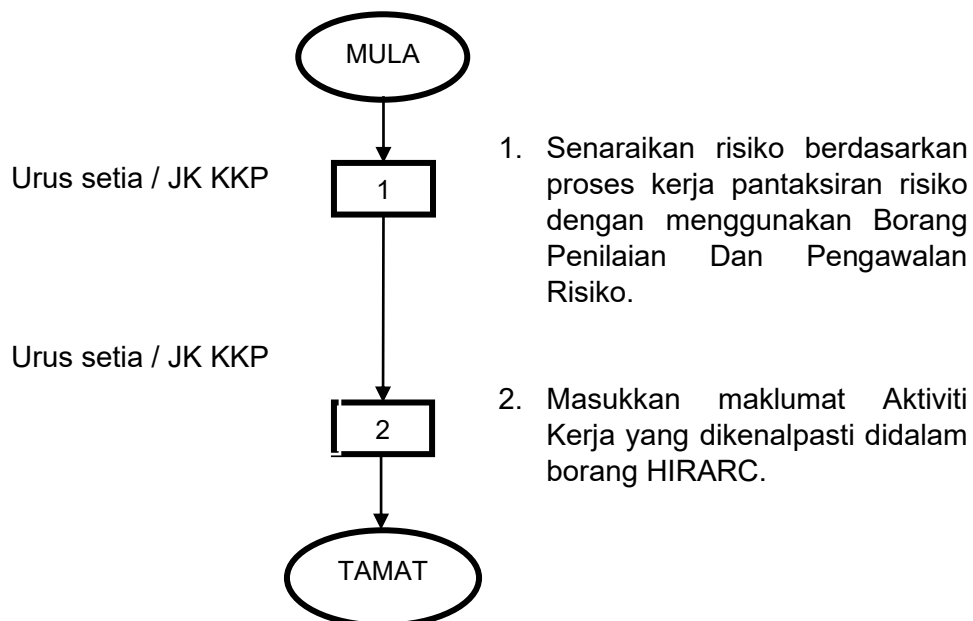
MULA

Urus setia / JK KKP

1

1. Senaraikan risiko berdasarkan proses kerja pantaksiran risiko dengan menggunakan Borang Penilaian Dan Pengawalan Risiko.

Urus setia / JK KKP

2

2. Masukkan maklumat Aktiviti Kerja yang dikenalpasti didalam borang HIRARC.

TAMAT